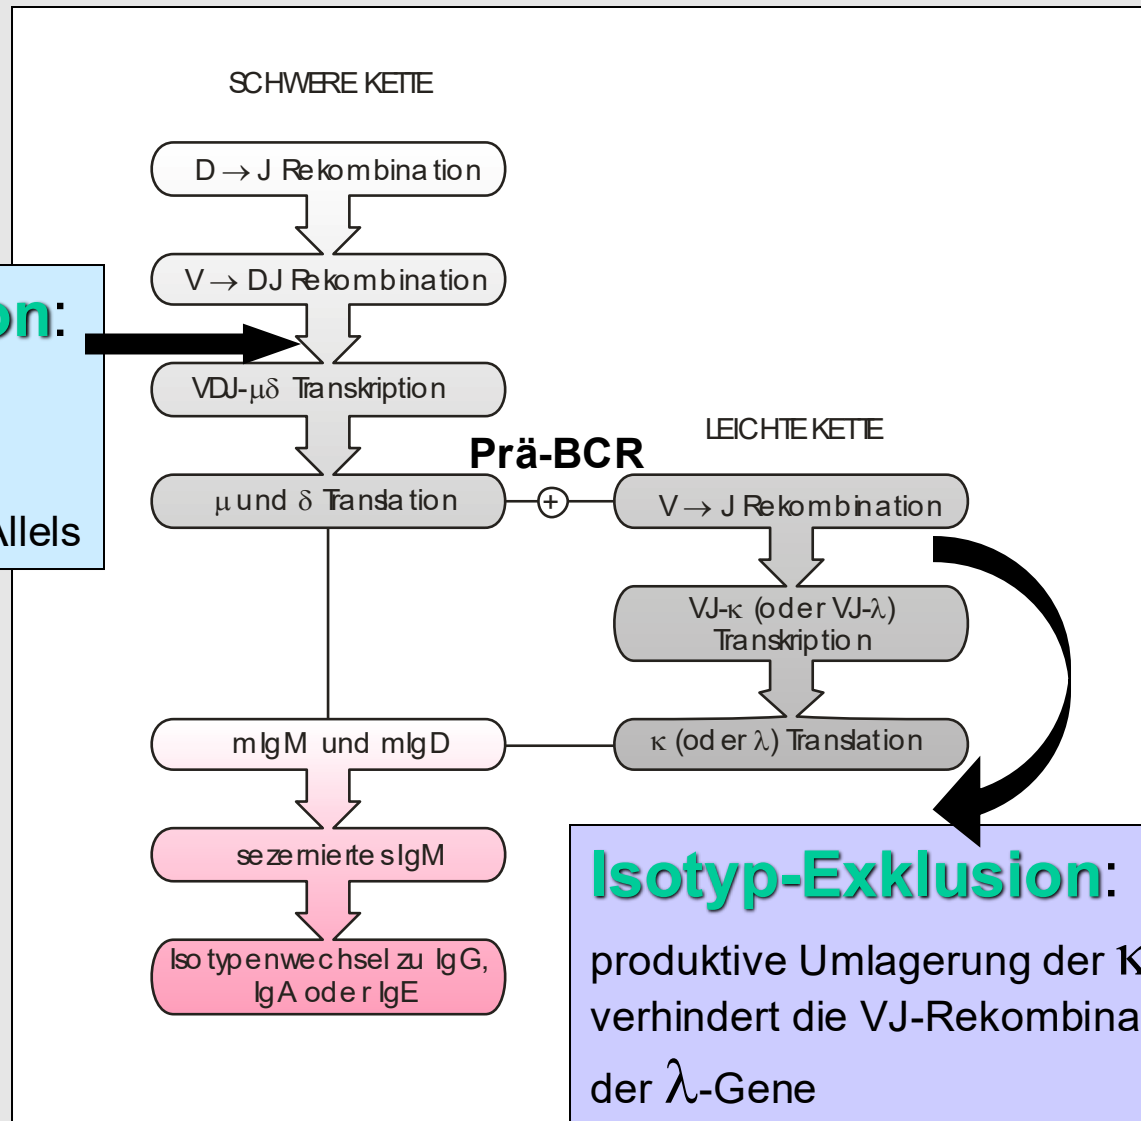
SCHWERE KETTE

$D \rightarrow J$ Rekombination

$V \rightarrow DJ$ Rekombination

on:

Allels

VDJ-$\mu\delta$ Transkription

Prä-BCR

LEICHTE KETTE

$\mu$ und $\delta$ Translation

$V \rightarrow J$ Rekombination

VJ-$\kappa$ (oder VJ-$\lambda$) Transkription

mIgM und mIgD

$\kappa$ (oder $\lambda$) Translation

sezernierte sIgM

Isotypenwechsel zu IgG, IgA oder IgE

Isotyp-Exklusion:

produktive Umlagerung der $\kappa$ verhindert die VJ-Rekombina der $\lambda$-Gene